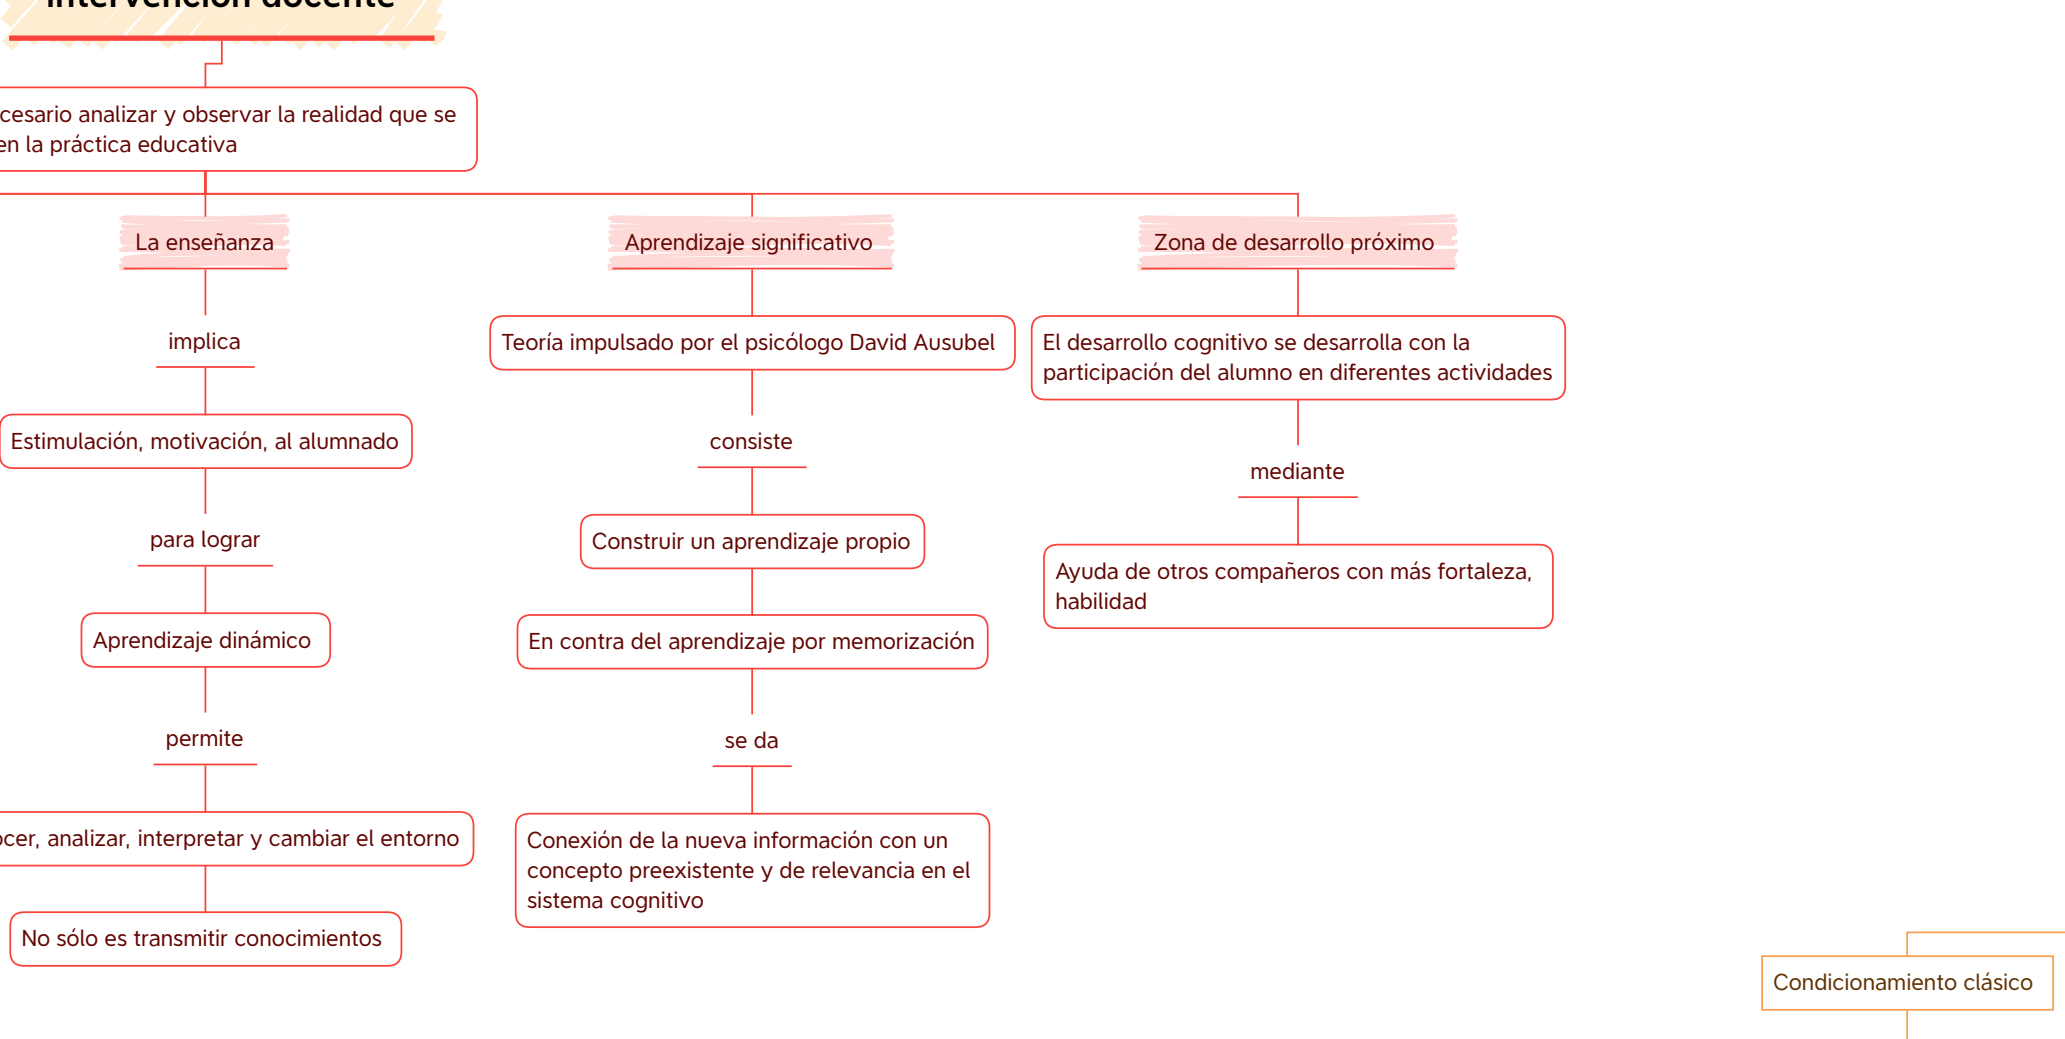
Intervención docente

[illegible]cesario analizar y observar la realidad que se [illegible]en la práctica educativa

La enseñanza

implica

Estimulación, motivación, al alumnado

para lograr

Aprendizaje dinámico

permite

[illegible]cer, analizar, interpretar y cambiar el entorno

No sólo es transmitir conocimientos

Aprendizaje significativo

Teoría impulsado por el psicólogo David Ausubel

consiste

Construir un aprendizaje propio

En contra del aprendizaje por memorización

se da

Conexión de la nueva información con un concepto preexistente y de relevancia en el sistema cognitivo

Zona de desarrollo próximo

El desarrollo cognitivo se desarrolla con la participación del alumno en diferentes actividades

mediante

Ayuda de otros compañeros con más fortaleza, habilidad

Condicionamiento clásico